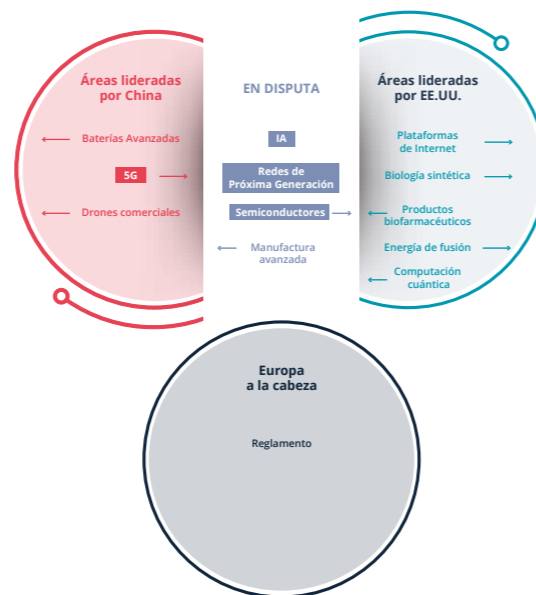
Áreas lideradas por China

Baterías Avanzadas

5G

Drones comerciales

EN DISPUTA

IA

Redes de Próxima Generación

Semiconductores

Manufactura avanzada

Áreas lideradas por EE.UU.

Plataformas de Internet

Biología sintética

Productos biofarmacéuticos

Energía de fusión

Computación cuántica

Europa a la cabeza

Reglamento